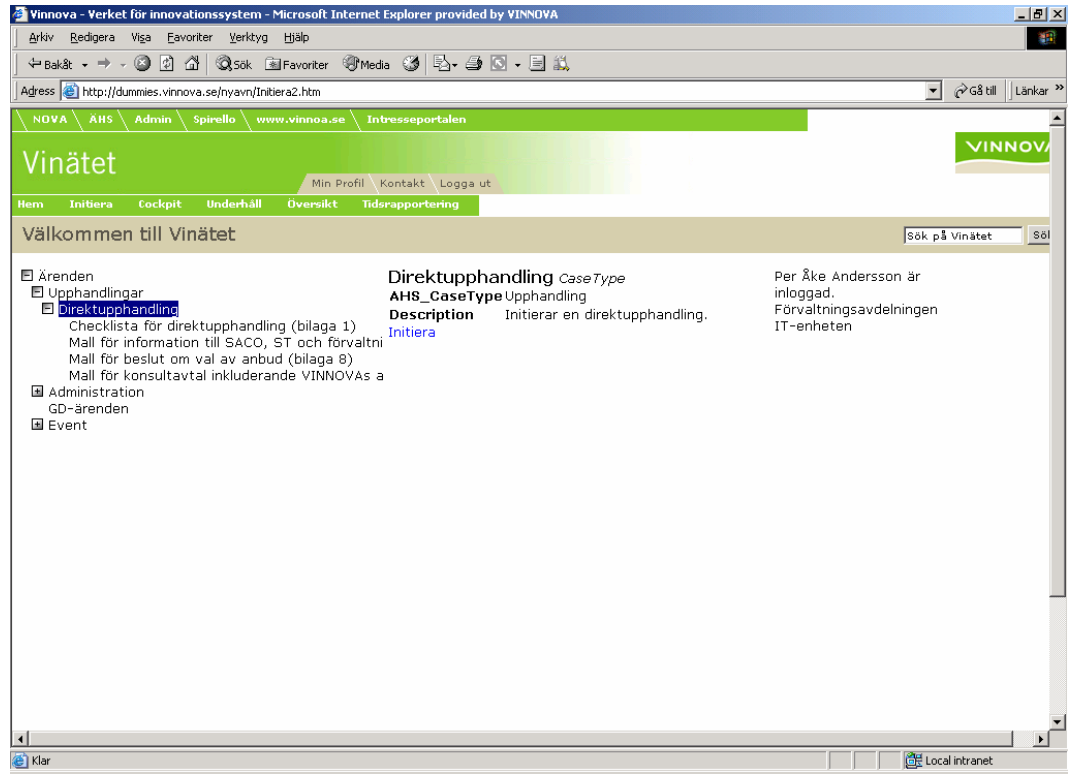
Vinnova - Verket för innovationssystem - Microsoft Internet Explorer provided by VINNOVA

Arkiv Redigera Visa Favoriter Verktyg Hjälp

Bakåt Sök Favoriter Media

Adress http://dummies.vinnova.se/nyavn/Initiera2.htm Gå till Länkar

NOVA AHS Admin Spirello www.vinnoa.se Intresseportalen

Vinätet

VINNOVA

Min Profil Kontakt Logga ut

Hem Initiera Cockpit Underhåll Översikt Tidsrapportering

Välkommen till Vinätet

Sök på Vinätet Sök

Ärenden
Upphandlingar
Direktupphandling
Checklista för direktupphandling (bilaga 1)
Mall för information till SACO, ST och förvaltni
Mall för beslut om val av anbud (bilaga 8)
Mall för konsultavtal inkluderande VINNOVAs a
Administration
GD-ärenden
Event

Direktupphandling CaseType
AHS_CaseType Upphandling
Description Initierar en direktupphandling.
Initiera

Per Åke Andersson är inloggad.
Förvaltningsavdelningen
IT-enheten

Klar

Local intranet